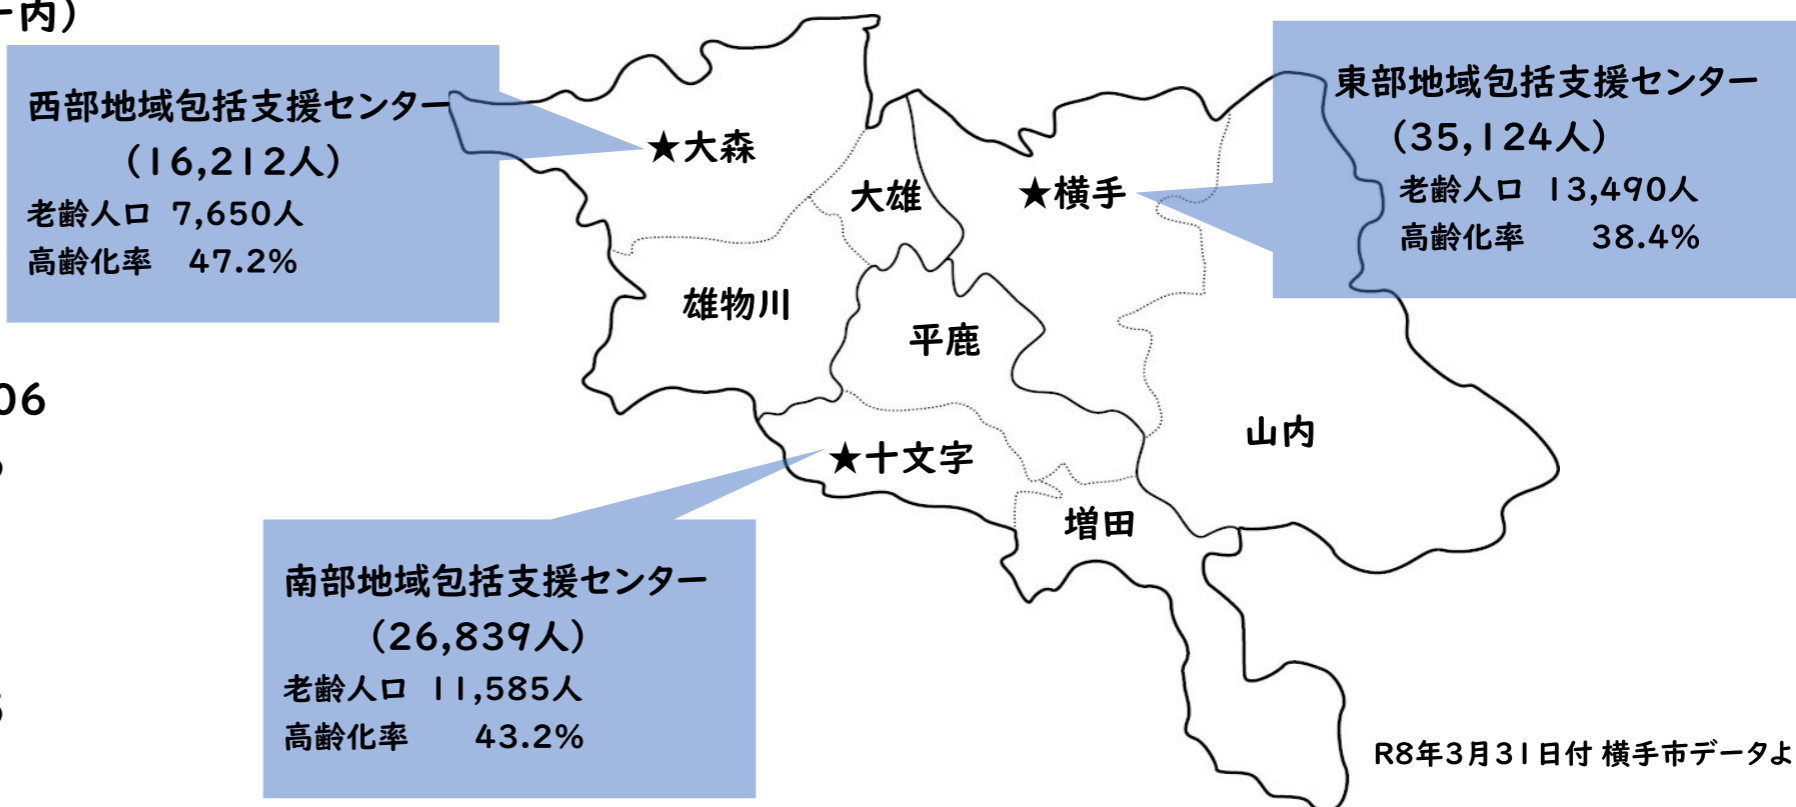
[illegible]内）

西部地域包括支援センター
（16,212人）
老齢人口 7,650人
高齢化率 47.2%

★大森

大雄

★横手

東部地域包括支援センター
（35,124人）
老齢人口 13,490人
高齢化率 38.4%

雄物川

平鹿

06

山内

★十文字

増田

南部地域包括支援センター
（26,839人）
老齢人口 11,585人
高齢化率 43.2%

R8年3月31日付 横手市データよ